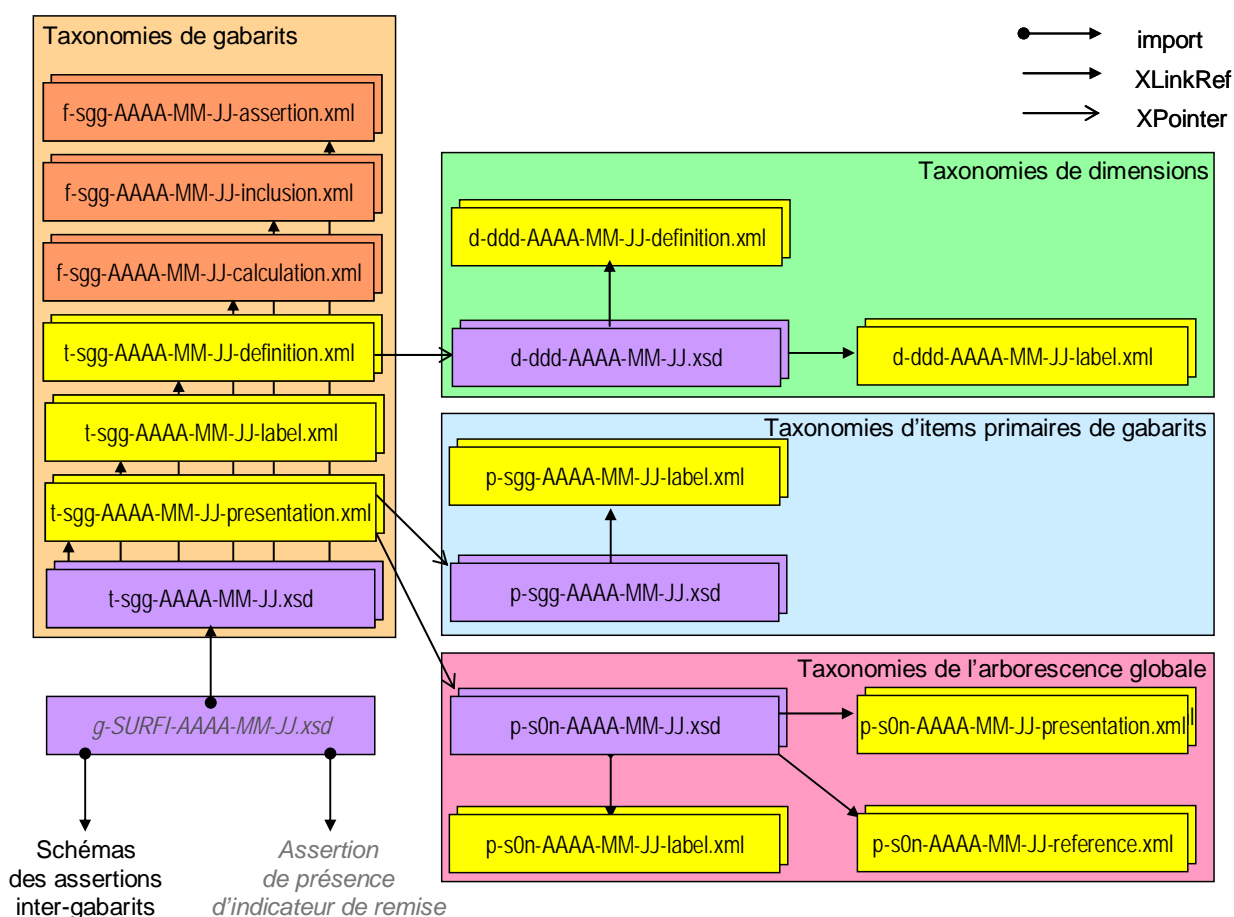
Taxonomies de gabarits

f-sgg-AAAA-MM-JJ-assertion.xml

f-sgg-AAAA-MM-JJ-inclusion.xml

f-sgg-AAAA-MM-JJ-calculation.xml

t-sgg-AAAA-MM-JJ-definition.xml

t-sgg-AAAA-MM-JJ-label.xml

t-sgg-AAAA-MM-JJ-presentation.xml

t-sgg-AAAA-MM-JJ.xsd

g-SURFI-AAAA-MM-JJ.xsd

Schémas des assertions inter-gabarits

Assertion de présence d'indicateur de remise

import

XLinkRef

XPointer

Taxonomies de dimensions

d-ddd-AAAA-MM-JJ-definition.xml

d-ddd-AAAA-MM-JJ.xsd

d-ddd-AAAA-MM-JJ-label.xml

Taxonomies d'items primaires de gabarits

p-sgg-AAAA-MM-JJ-label.xml

p-sgg-AAAA-MM-JJ.xsd

Taxonomies de l'arborescence globale

p-s0n-AAAA-MM-JJ.xsd

p-s0n-AAAA-MM-JJ-presentation.xml

p-s0n-AAAA-MM-JJ-label.xml

p-s0n-AAAA-MM-JJ-reference.xml